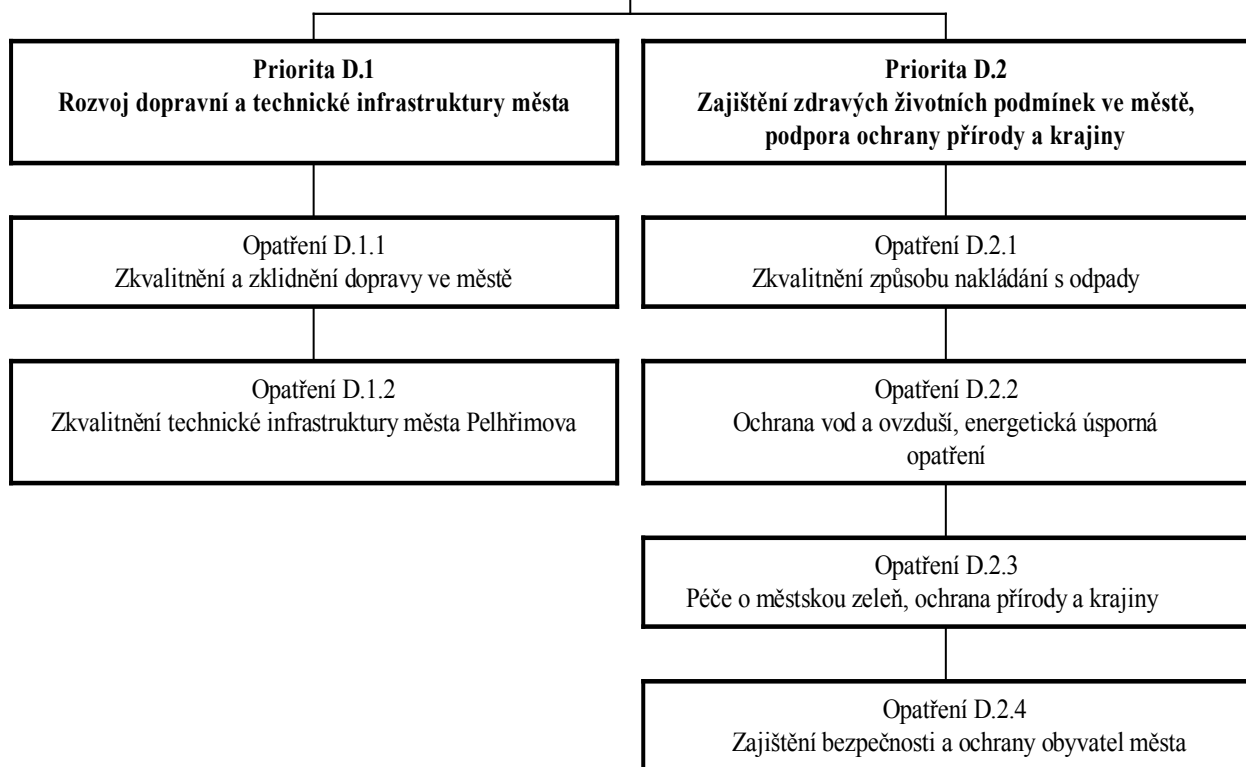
**Priorita D.1**
**Rozvoj dopravní a technické infrastruktury města**

Opatření D.1.1
Zkvalitnění a zklidnění dopravy ve městě

Opatření D.1.2
Zkvalitnění technické infrastruktury města Pelhřimova

**Priorita D.2**
**Zajištění zdravých životních podmínek ve městě, podpora ochrany přírody a krajiny**

Opatření D.2.1
Zkvalitnění způsobu nakládání s odpady

Opatření D.2.2
Ochrana vod a ovzduší, energetická úsporná opatření

Opatření D.2.3
Péče o městskou zeleň, ochrana přírody a krajiny

Opatření D.2.4
Zajištění bezpečnosti a ochrany obyvatel města